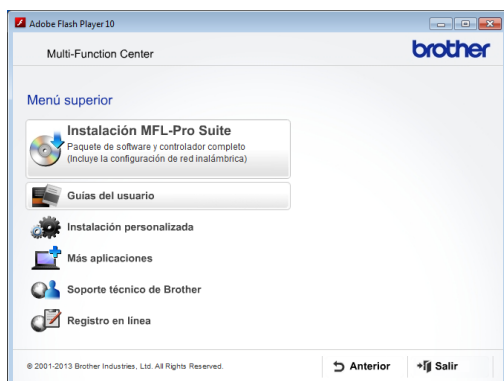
Adobe Flash Player 10

Multi-Function Center

brother

Menú superior

Instalación MFL-Pro Suite
Paquete de software y controlador completo
(Incluye la configuración de red inalámbrica)

Guías del usuario

Instalación personalizada

Más aplicaciones

Soporte técnico de Brother

Registro en línea

© 2001-2013 Brother Industries, Ltd. All Rights Reserved.

Anterior

Salir